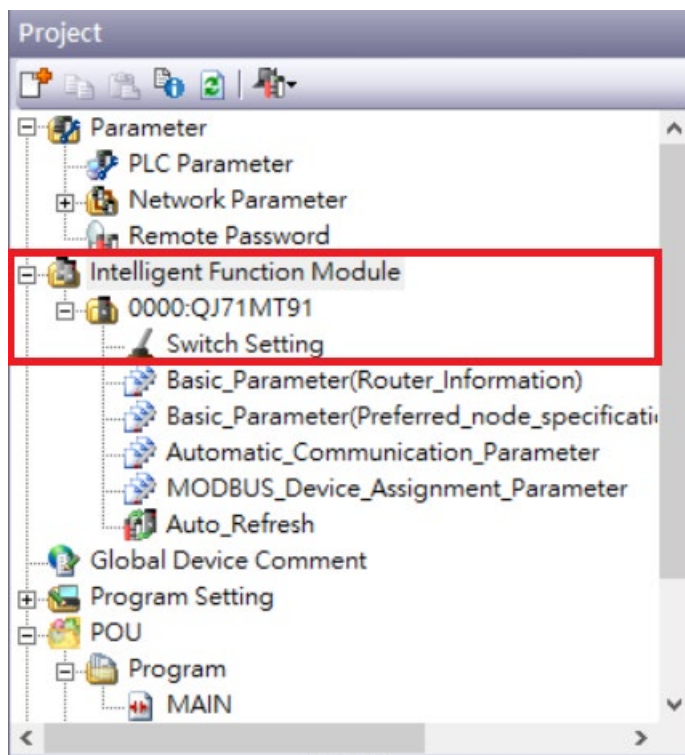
Project

Parameter
PLC Parameter
Network Parameter
Remote Password
Intelligent Function Module
0000:QJ71MT91
Switch Setting
Basic_Parameter(Router_Information)
Basic_Parameter(Preferred_node_specificati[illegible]
Automatic_Communication_Parameter
MODBUS_Device_Assignment_Parameter
Auto_Refresh
Global Device Comment
Program Setting
POU
Program
MAIN